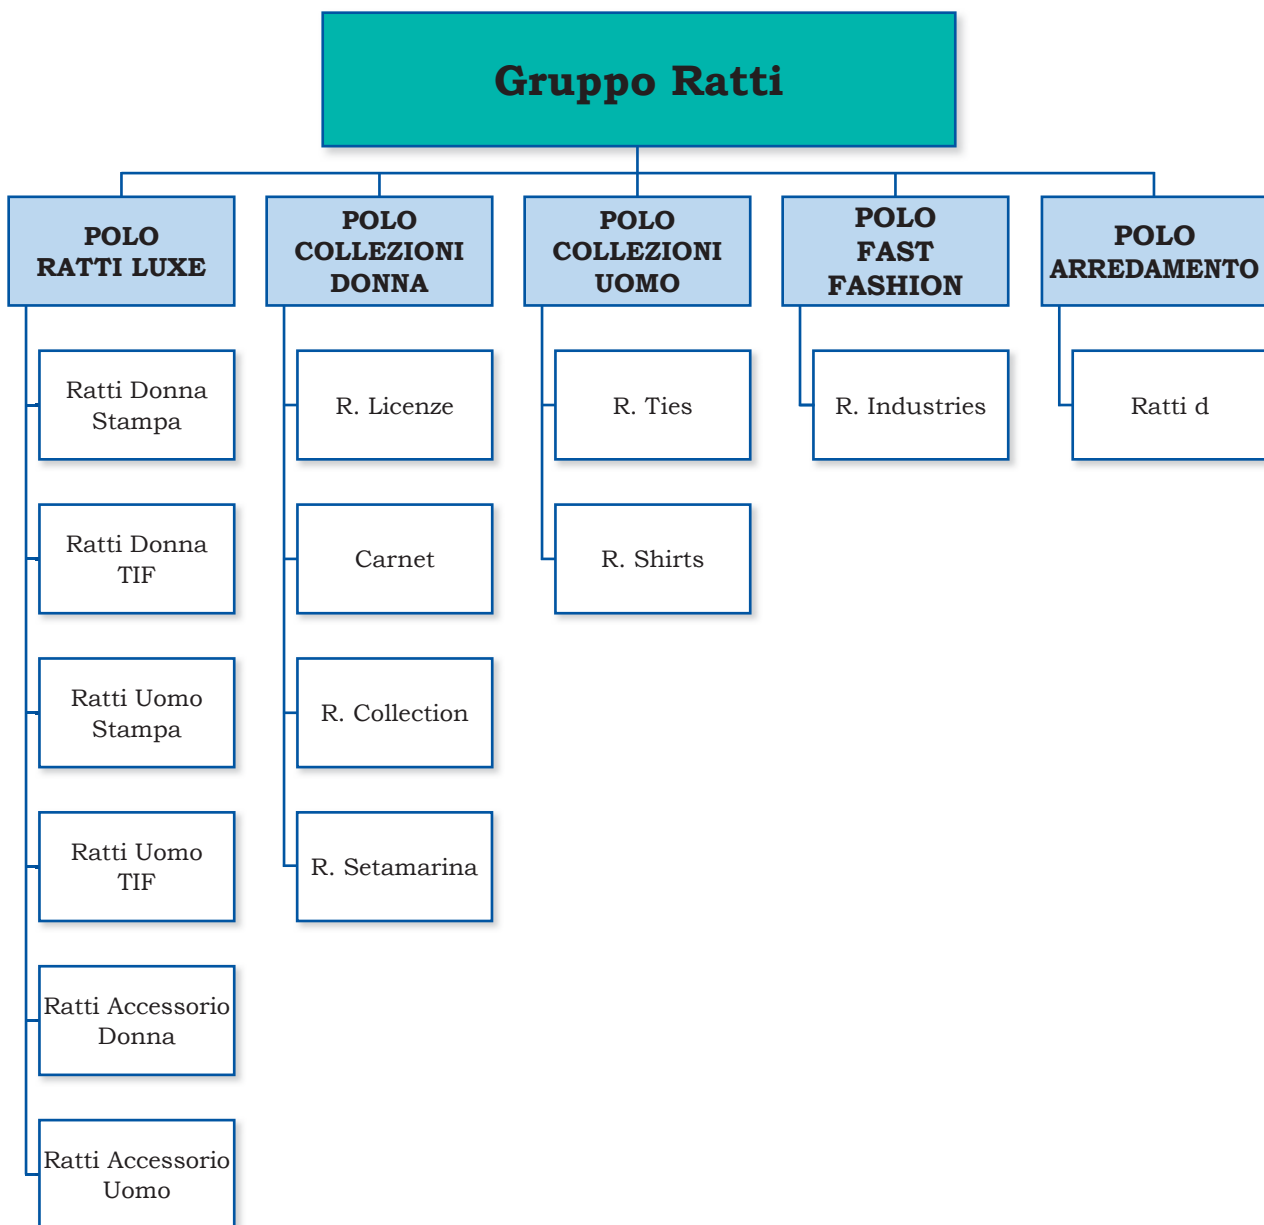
Gruppo Ratti

POLO RATTI LUXE

Ratti Donna Stampa

Ratti Donna TIF

Ratti Uomo Stampa

Ratti Uomo TIF

Ratti Accessorio Donna

Ratti Accessorio Uomo

POLO COLLEZIONI DONNA

R. Licenze

Carnet

R. Collection

R. Setamarina

POLO COLLEZIONI UOMO

R. Ties

R. Shirts

POLO FAST FASHION

R. Industries

POLO ARREDAMENTO

Ratti d